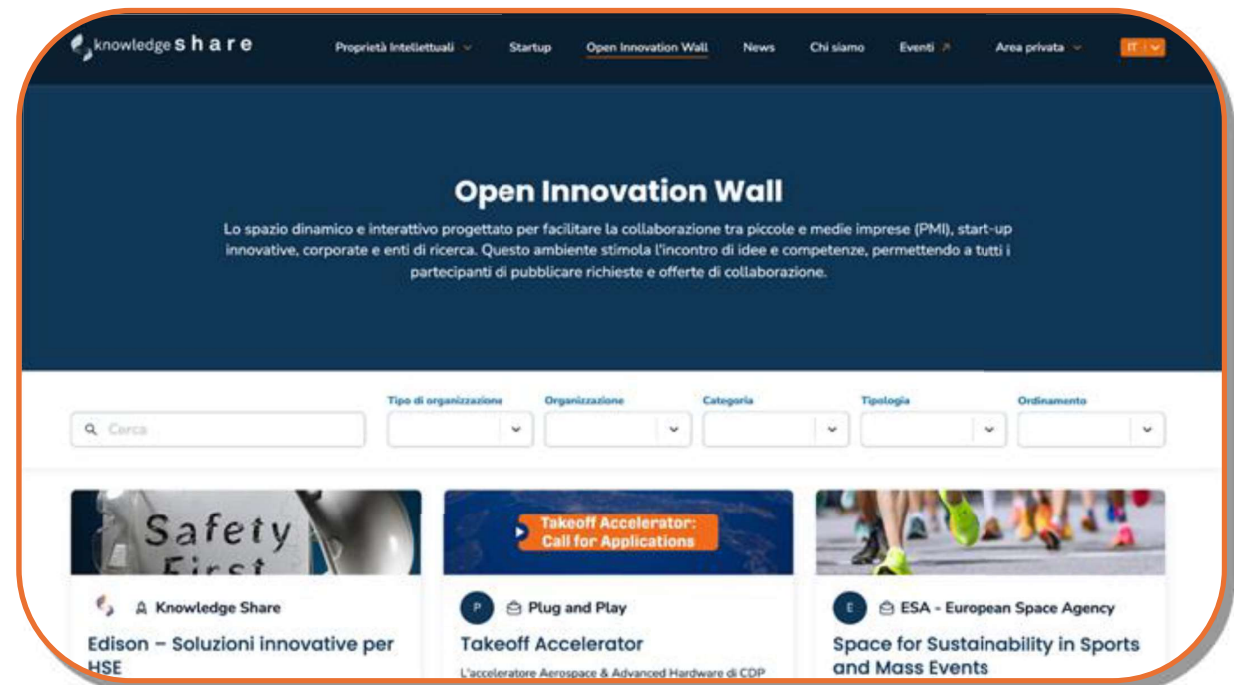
knowledge share

Proprietà Intellettuali

Startup

Open Innovation Wall

News

Chi siamo

Eventi

Area privata

IT

Open Innovation Wall

Lo spazio dinamico e interattivo progettato per facilitare la collaborazione tra piccole e medie imprese (PMI), start-up innovative, corporate e enti di ricerca. Questo ambiente stimola l'incontro di idee e competenze, permettendo a tutti i partecipanti di pubblicare richieste e offerte di collaborazione.

Cerca

Tipo di organizzazione

Organizzazione

Categoria

Tipologia

Ordinamento

Safety First

Knowledge Share

Edison – Soluzioni innovative per HSE

Takeoff Accelerator: Call for Applications

P

Plug and Play

Takeoff Accelerator

L'acceleratore Aerospace & Advanced Hardware di CDP

E

ESA - European Space Agency

Space for Sustainability in Sports and Mass Events